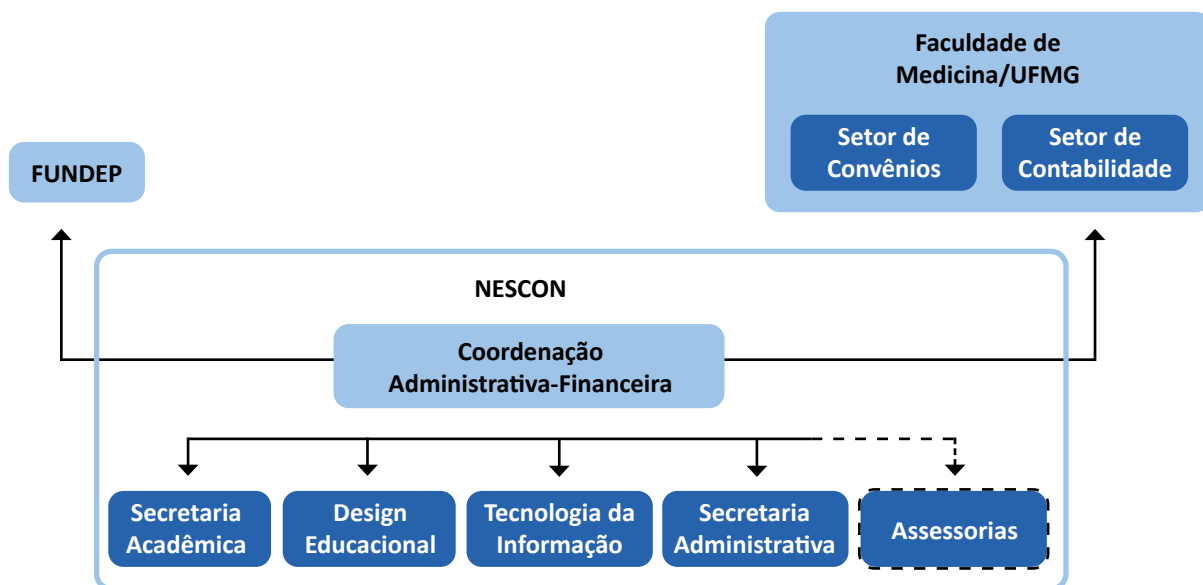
Faculdade de Medicina/UFMG

Setor de Convênios

Setor de Contabilidade

FUNDEP

NESCON

Coordenação Administrativa-Financeira

Secretaria Acadêmica

Design Educacional

Tecnologia da Informação

Secretaria Administrativa

Assessorias